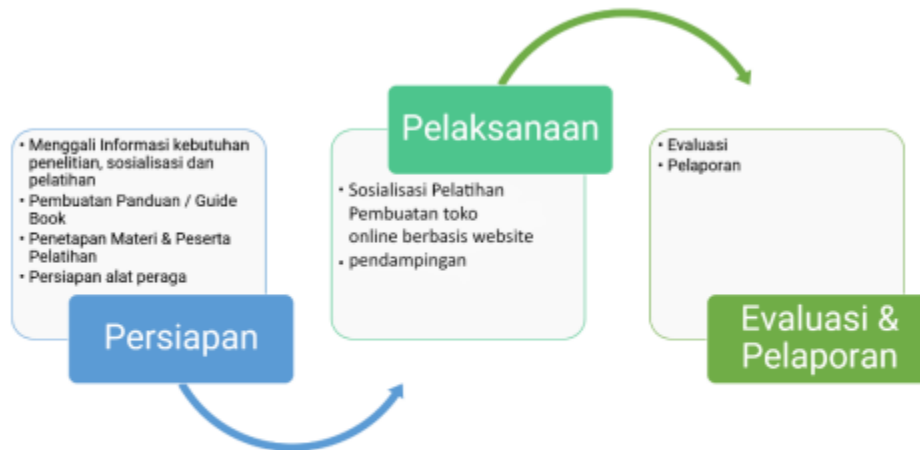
• Menggali Informasi kebutuhan penelitian, sosialisasi dan pelatihan
• Pembuatan Panduan / Guide Book
• Penetapan Materi & Peserta Pelatihan
• Persiapan alat peraga

Persiapan

Pelaksanaan

• Sosialisasi Pelatihan Pembuatan toko online berbasis website
• pendampingan

• Evaluasi
• Pelaporan

Evaluasi & Pelaporan